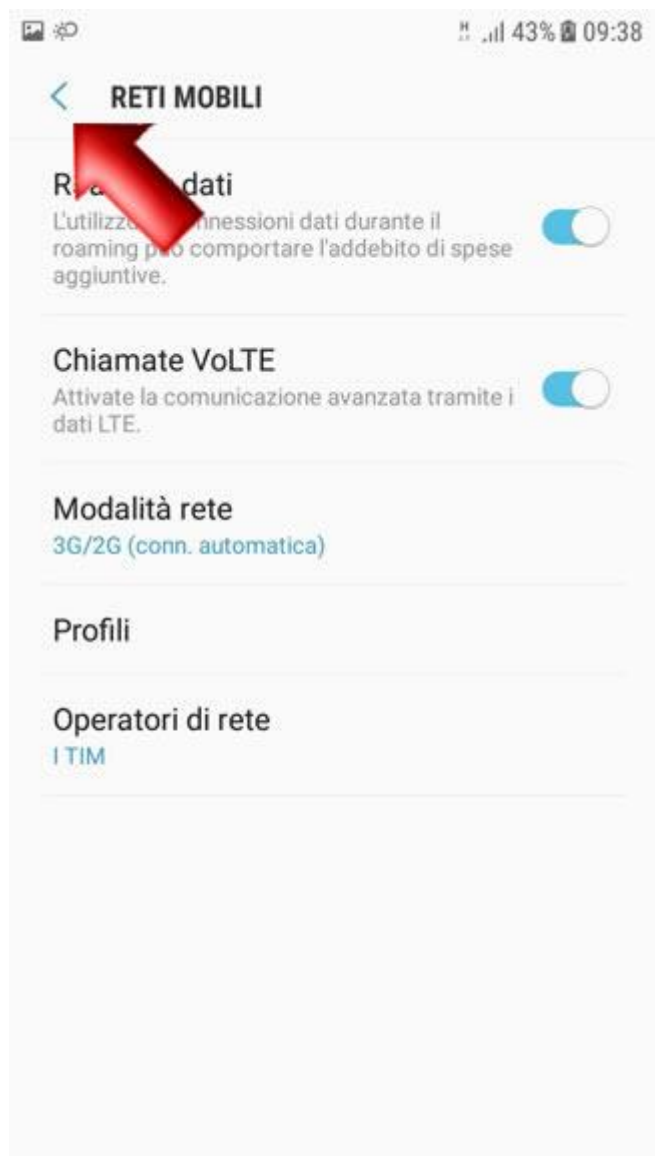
H 43% 09:38

RETI MOBILI

R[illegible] dati
L'utilizz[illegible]nnessioni dati durante il roaming p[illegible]o comportare l'addebito di spese aggiuntive.

Chiamate VoLTE
Attivate la comunicazione avanzata tramite i dati LTE.

Modalità rete
3G/2G (conn. automatica)

Profili

Operatori di rete
I TIM